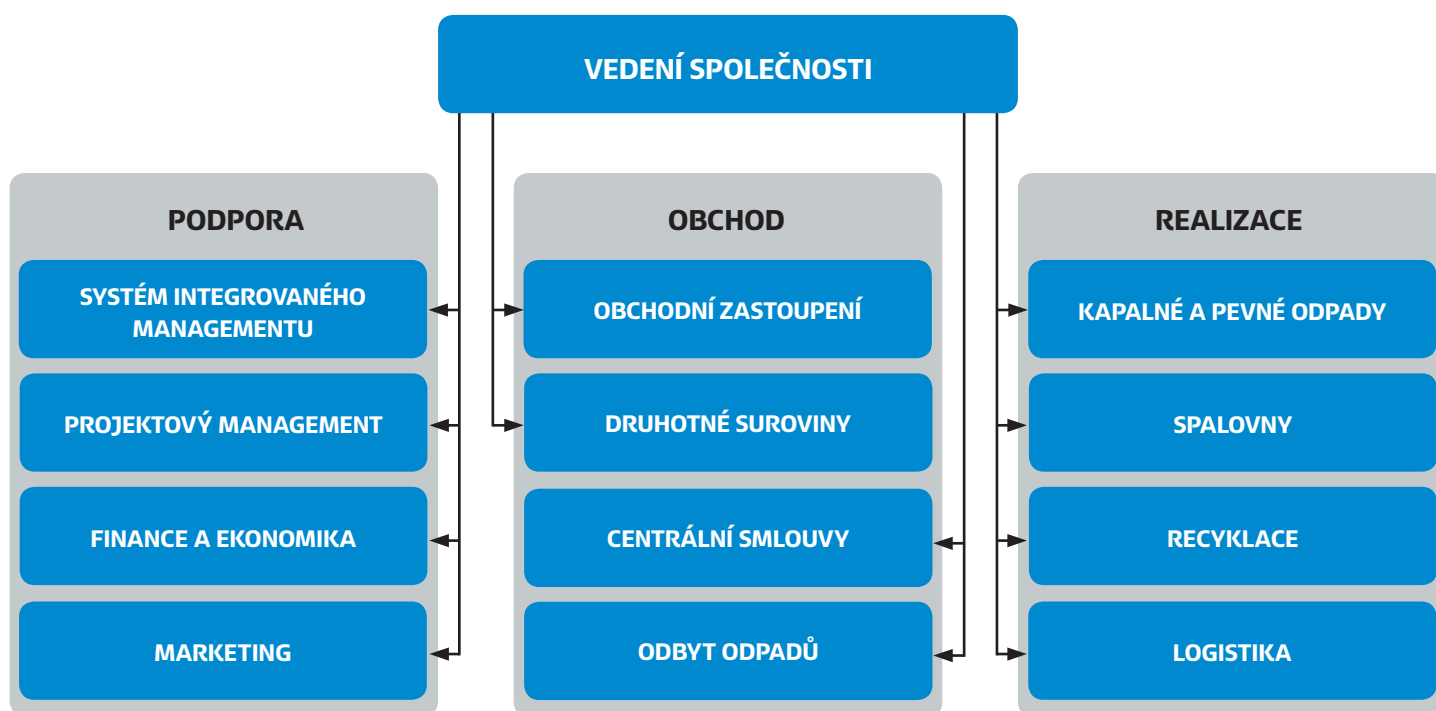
VEDENÍ SPOLEČNOSTI

PODPORA

SYSTÉM INTEGROVANÉHO MANAGEMENTU

PROJEKTOVÝ MANAGEMENT

FINANCE A EKONOMIKA

MARKETING

OBCHOD

OBCHODNÍ ZASTOUPENÍ

DRUHOTNÉ SUROVINY

CENTRÁLNÍ SMLOUVY

ODBYT ODPADŮ

REALIZACE

KAPALNÉ A PEVNÉ ODPADY

SPALOVNY

RECYKLACE

LOGISTIKA